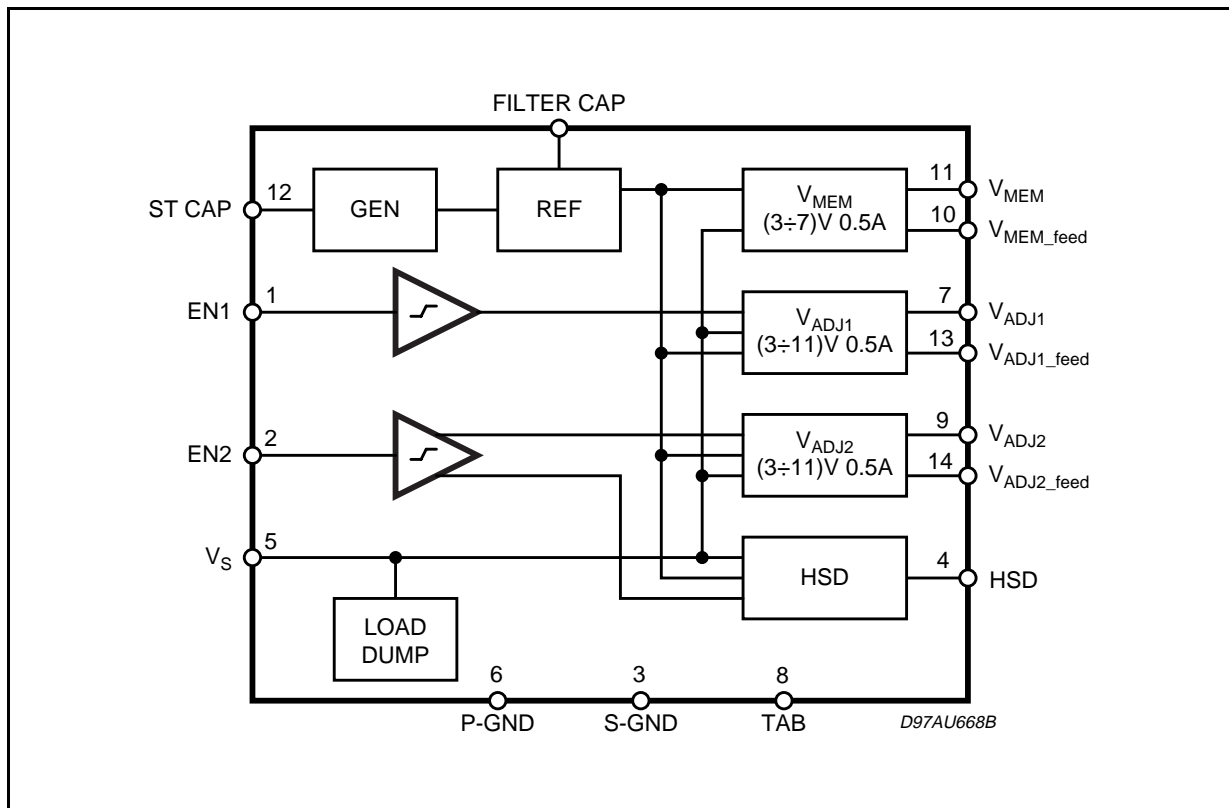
FILTER CAP

ST CAP
12
GEN
REF
$V_{MEM}$
(3÷7)V 0.5A
11
$V_{MEM}$
10
$V_{MEM\_feed}$

EN1
1
$V_{ADJ1}$
(3÷11)V 0.5A
7
$V_{ADJ1}$
13
$V_{ADJ1\_feed}$

EN2
2
$V_{ADJ2}$
(3÷11)V 0.5A
9
$V_{ADJ2}$
14
$V_{ADJ2\_feed}$

$V_S$
5
HSD
4
HSD

LOAD DUMP

6
P-GND
3
S-GND
8
TAB

D97AU668B